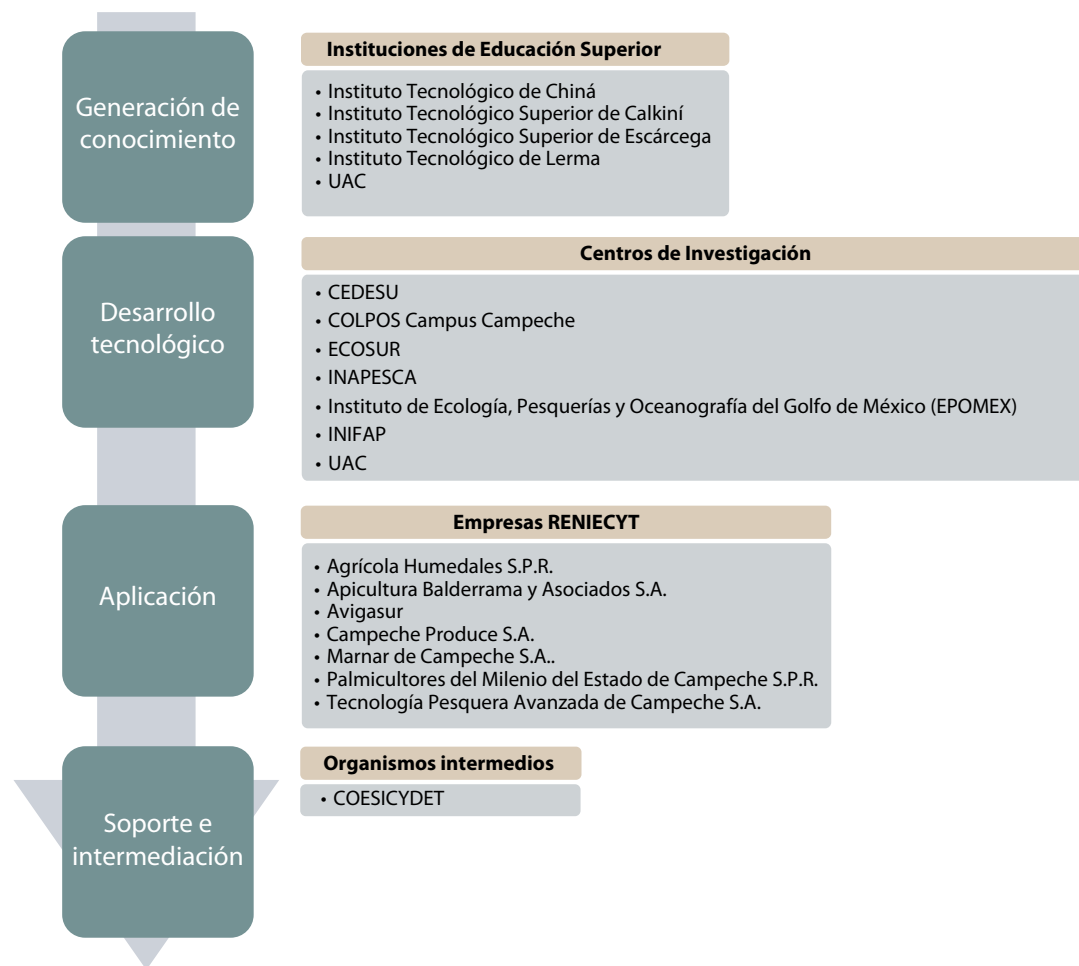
Generación de conocimiento

Instituciones de Educación Superior

• Instituto Tecnológico de Chiná
• Instituto Tecnológico Superior de Calkiní
• Instituto Tecnológico Superior de Escárcega
• Instituto Tecnológico de Lerma
• UAC

Desarrollo tecnológico

Centros de Investigación

• CEDESU
• COLPOS Campus Campeche
• ECOSUR
• INAPESCA
• Instituto de Ecología, Pesquerías y Oceanografía del Golfo de México (EPOMEX)
• INIFAP
• UAC

Aplicación

Empresas RENIECYT

• Agrícola Humedales S.P.R.
• Apicultura Balderrama y Asociados S.A.
• Avigasur
• Campeche Produce S.A.
• Marnar de Campeche S.A..
• Palmicultores del Milenio del Estado de Campeche S.P.R.
• Tecnología Pesquera Avanzada de Campeche S.A.

Soporte e intermediación

Organismos intermedios

• COESICYDET